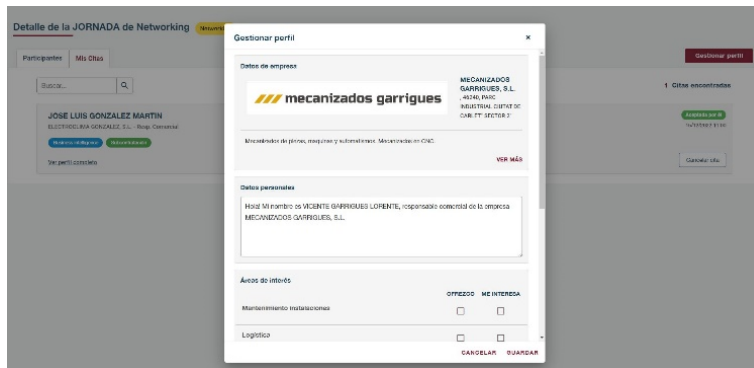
Detalle de la JORNADA de Networking Networ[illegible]

Participantes Mis Citas

Buscar...

JOSE LUIS GONZALEZ MARTIN
ELECTRICIDAD GONZALEZ, S.L. - Resp. Comercial

Ver perfil completo

Gestionar perfil

1 Citas encontradas

Gestionar perfil

Datos de empresa

/// mecanizados garrigues

MECANIZADOS GARRIGUES, S.L.
, 46740, PARC INDUSTRIAL CIUTAT DE CARLET SECTOR 2

Mecanizados de piezas, maquinas y automatismos. Mecanizados en CNC.

VER MÁS

Datos personales

Hola! Mi nombre es VICENTE GARRIGUES LORENTE, responsable comercial de la empresa MECANIZADOS GARRIGUES, S.L.

Áreas de interés

OFREZCO ME INTERESA

Mantenimiento instalaciones

Logística

CANCELAR GUARDAR

Cancelar cita